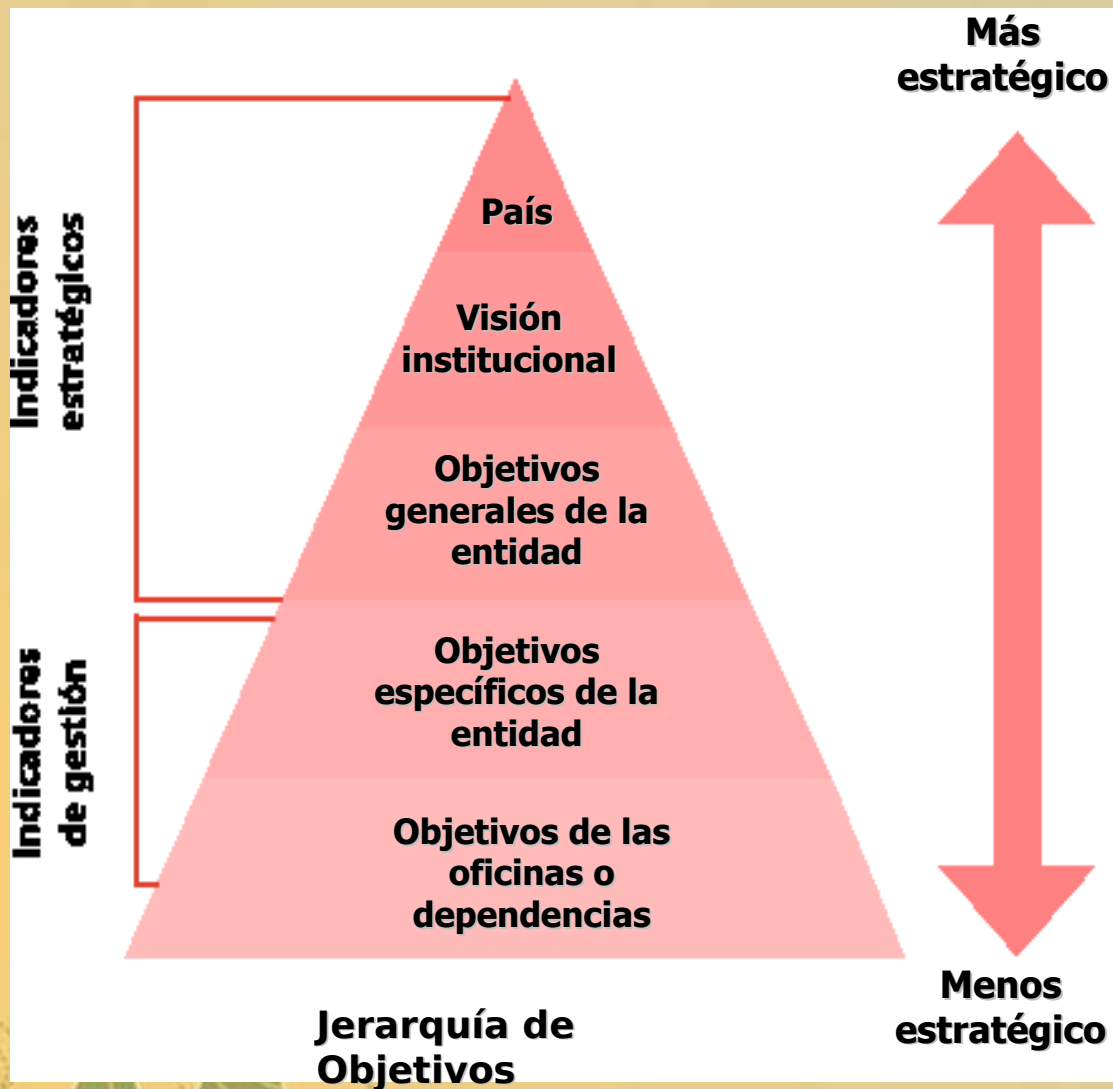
Indicadores estratégicos

Indicadores de gestión

País

Visión institucional

Objetivos generales de la entidad

Objetivos específicos de la entidad

Objetivos de las oficinas o dependencias

Jerarquía de Objetivos

Más estratégico

Menos estratégico